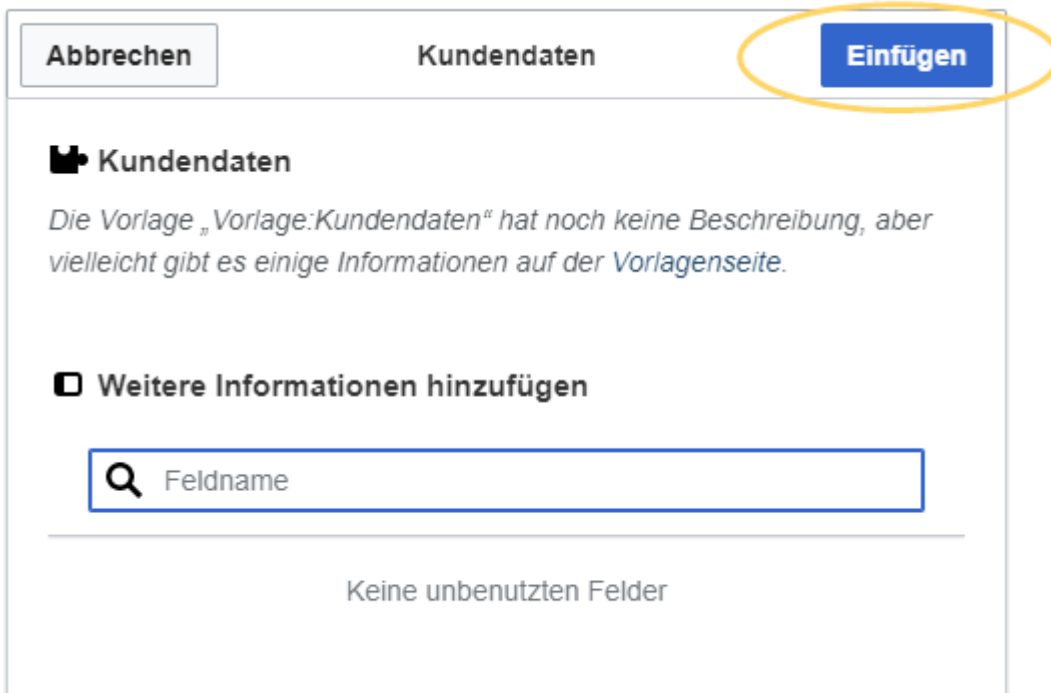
Abbrechen Kundendaten Einfügen

Kundendaten

Die Vorlage „Vorlage:Kundendaten“ hat noch keine Beschreibung, aber vielleicht gibt es einige Informationen auf der Vorlagenseite.

Weitere Informationen hinzufügen

Feldname

Keine unbenutzten Felder